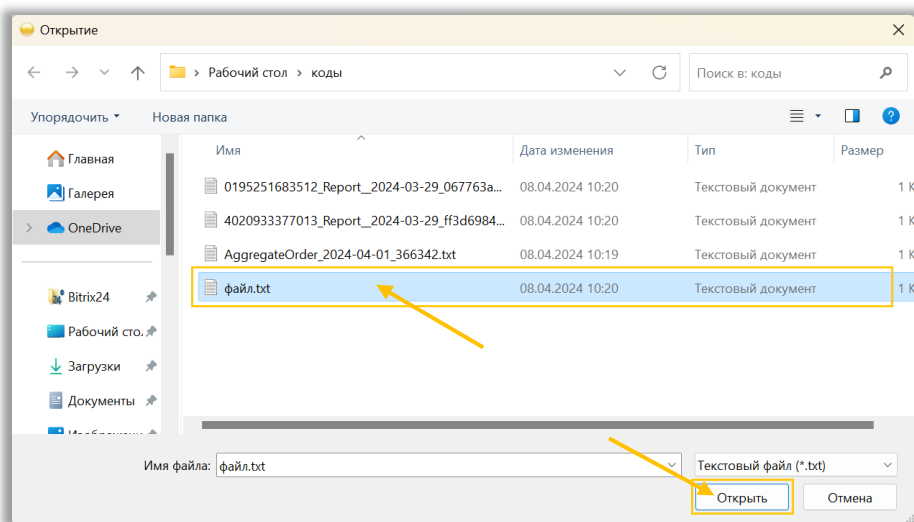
Открытие

Рабочий стол > коды

Поиск в: коды

Упорядочить ▾ Новая папка

Главная
Галерея
OneDrive
Bitrix24
Рабочий сто...
Загрузки
Документы
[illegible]

| Имя | Дата изменения | Тип | Размер |
|---|---|---|---|
| 0195251683512_Report__2024-03-29_067763a... | 08.04.2024 10:20 | Текстовый документ | 1 K |
| 4020933377013_Report__2024-03-29_ff3d6984... | 08.04.2024 10:20 | Текстовый документ | 1 K |
| AggregateOrder_2024-04-01_366342.txt | 08.04.2024 10:19 | Текстовый документ | 1 K |
| файл.txt | 08.04.2024 10:20 | Текстовый документ | 1 K |

Имя файла: файл.txt
Текстовый файл (*.txt)
Открыть
Отмена